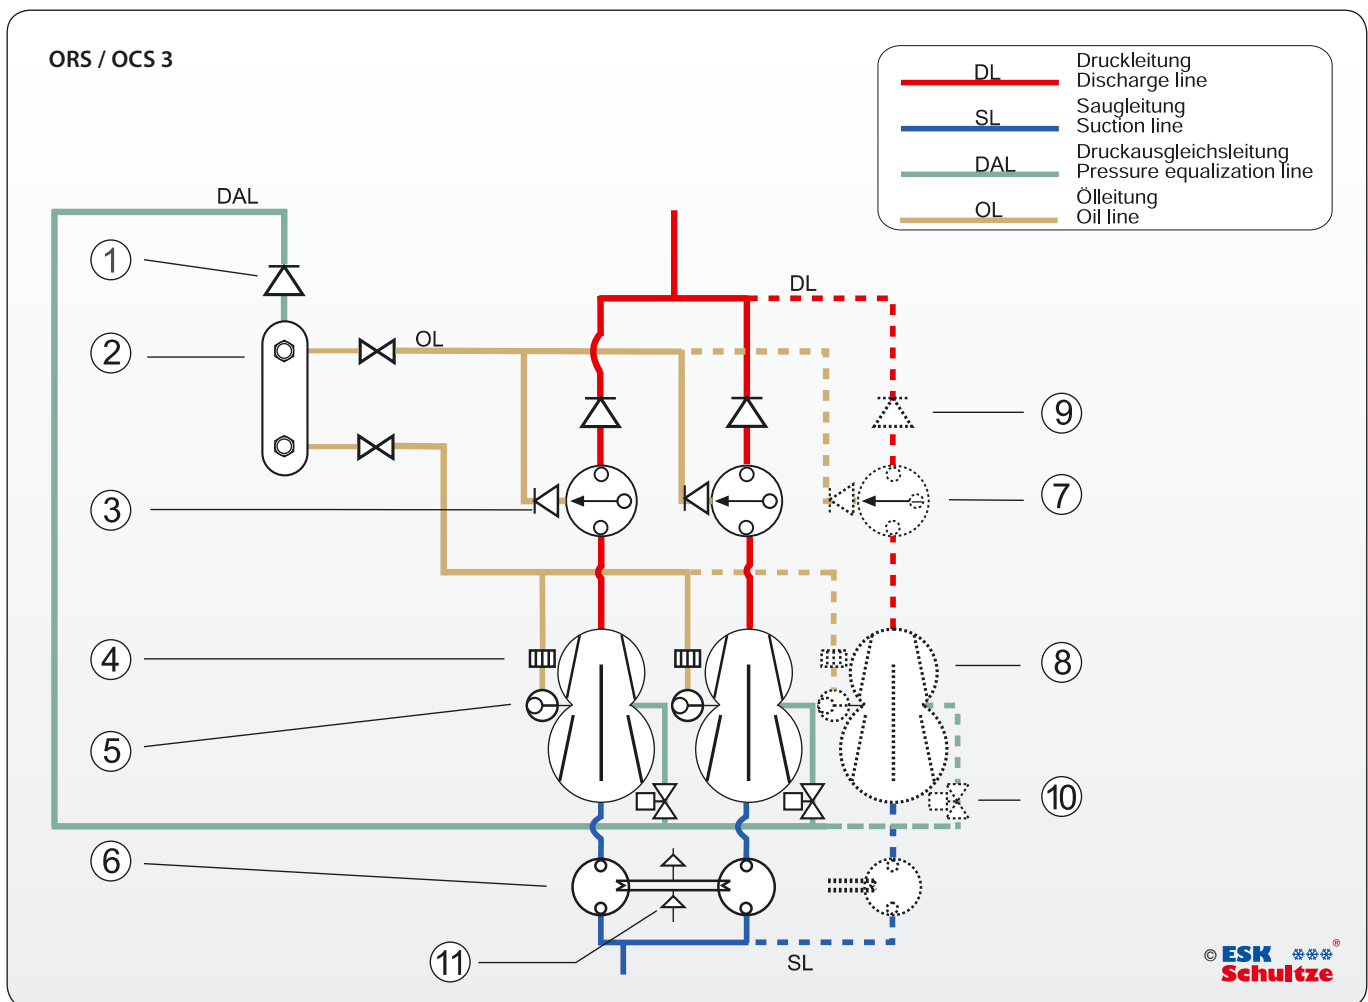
ORS / OCS 3

| | |
|---|---|
| DL | Druckleitung Discharge line |
| SL | Saugleitung Suction line |
| DAL | Druckausgleichsleitung Pressure equalization line |
| OL | Ölleitung Oil line |

DAL

DL

OL

1
2
3
4
5
6
7
8
9
10
11

SL

© ESK Schultze ®